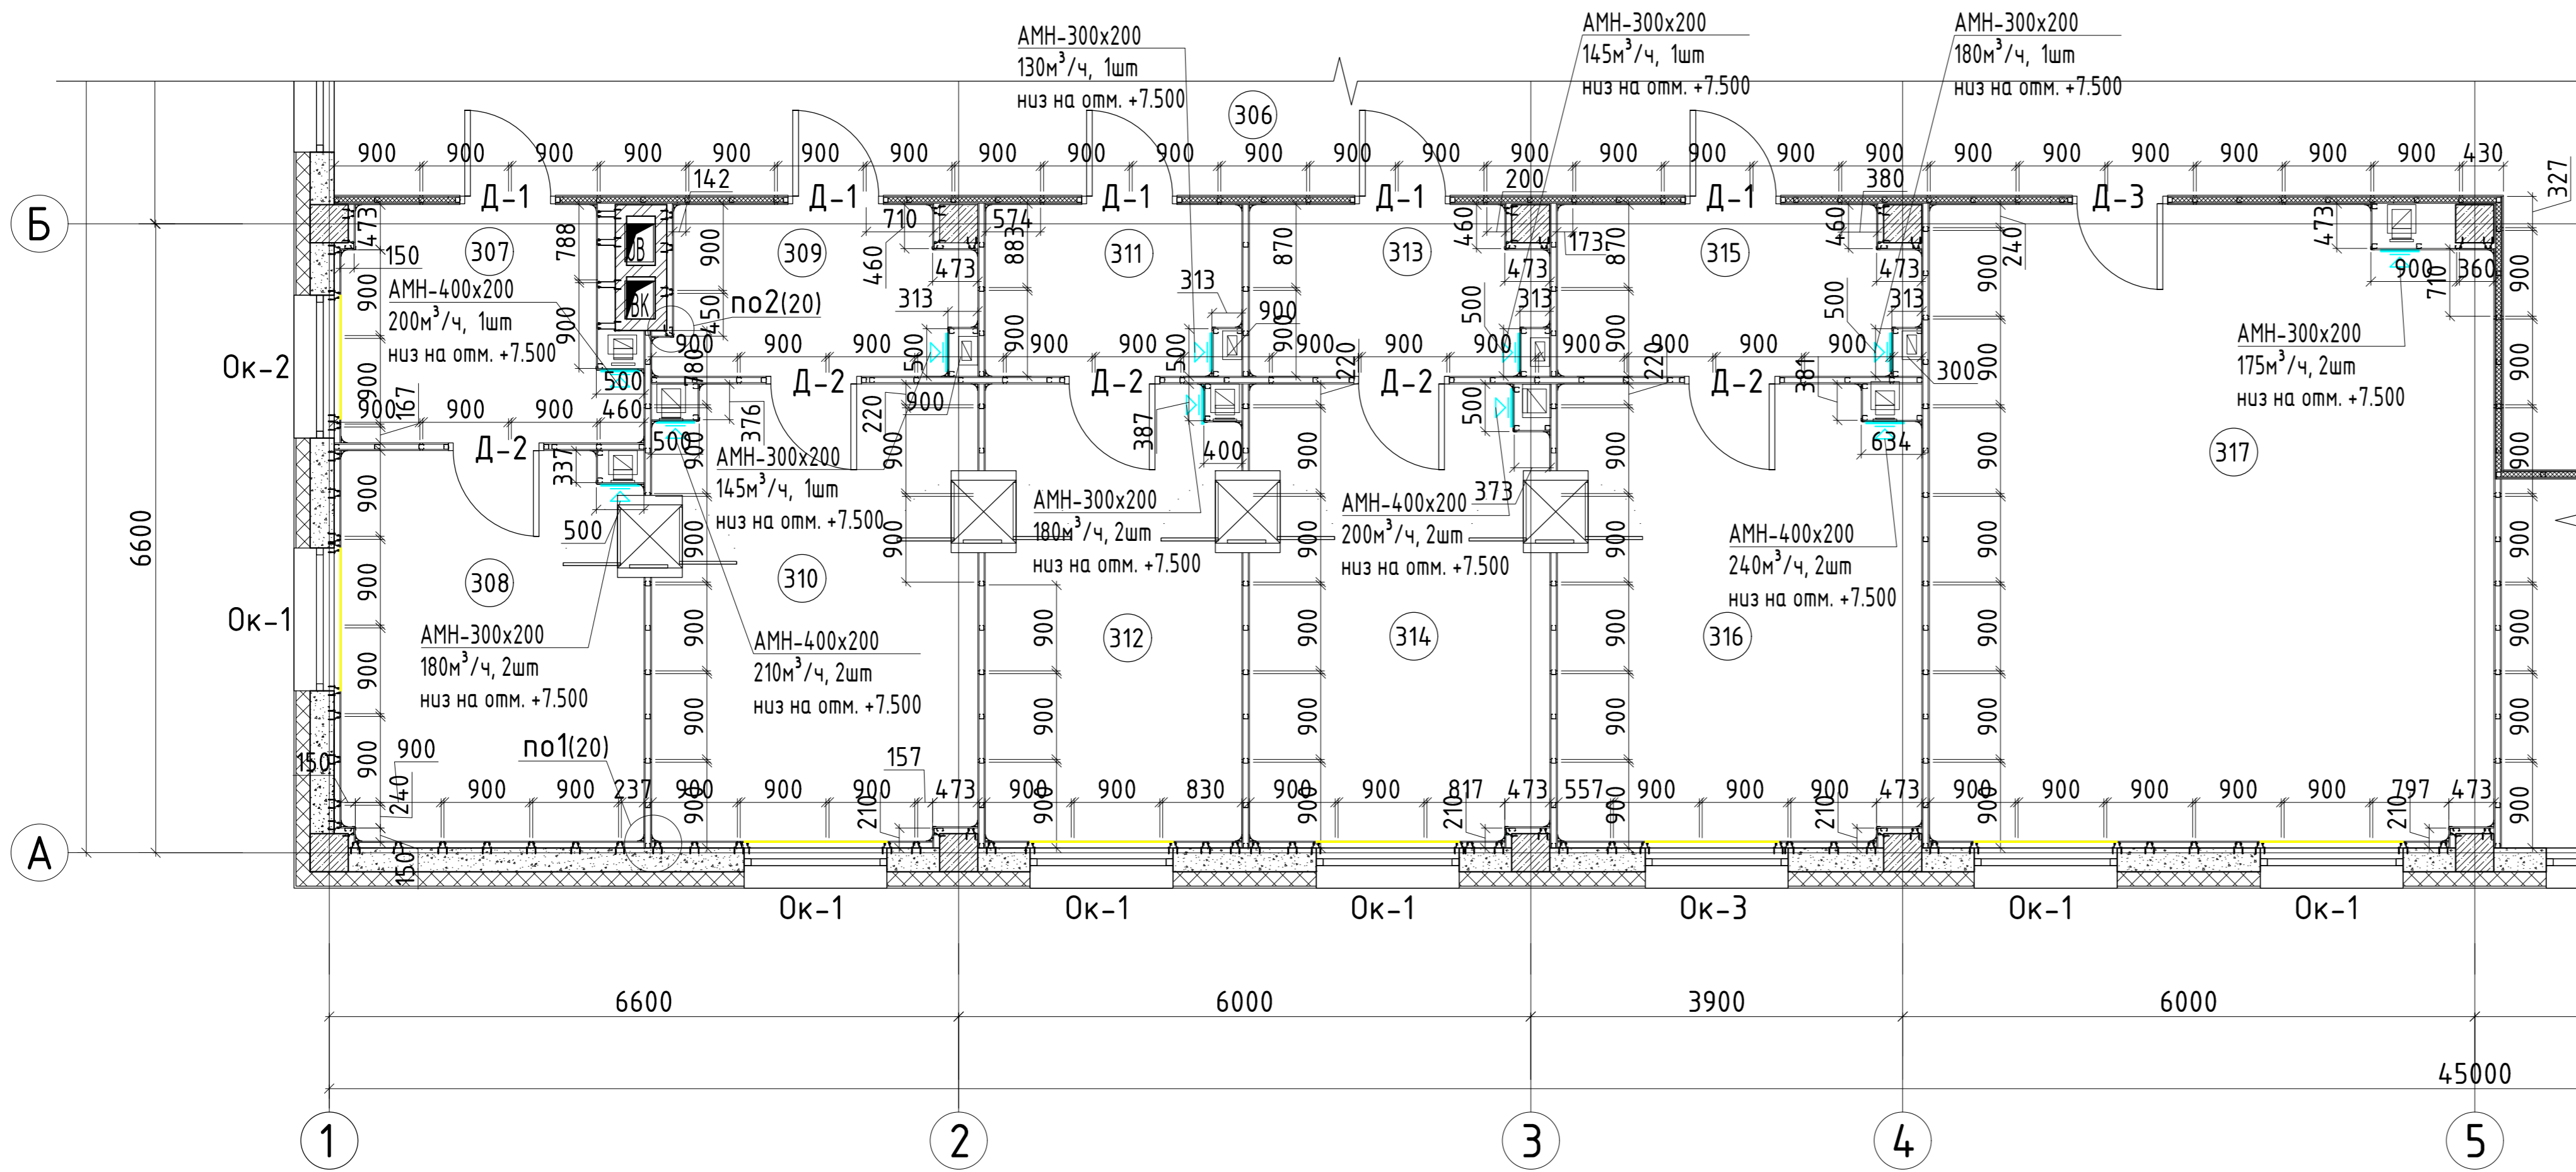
АМН-300х200
130м$^3$/ч, 1шт
низ на отм. +7.500

АМН-300х200
145м$^3$/ч, 1шт
низ на отм. +7.500

АМН-300х200
180м$^3$/ч, 1шт
низ на отм. +7.500

306

900 900 900 900 900 900 900 900 900 900 900 900 900 900 900 900 900 900 900 900 900 900 900 430

Д-1 Д-1 Д-1 Д-1 Д-1 Д-3

142 200 380 327

Б

473 710 574 460 173 460

307 309 311 313 315

150 788 900 460 883 870 870 240 473

ВВ ВК

АМН-400х200
200м$^3$/ч, 1шт
низ на отм. +7.500

по2(20)

450 313 473 313 473 313 473 313 900 360 710

Ок-2

АМН-300х200
175м$^3$/ч, 2шт
низ на отм. +7.500

900 900 900 900 900 900 900 900 900 900 900 900

500 220 500 220 500 220 381 300

Д-2 Д-2 Д-2 Д-2

900 167 900 900 460 380 376 900 387 500

Д-2

500

АМН-300х200
145м$^3$/ч, 1шт
низ на отм. +7.500

337 400 634

317

АМН-300х200
180м$^3$/ч, 2шт
низ на отм. +7.500

АМН-400х200
200м$^3$/ч, 2шт
низ на отм. +7.500

373

АМН-400х200
240м$^3$/ч, 2шт
низ на отм. +7.500

6600

500

308 310 312 314 316

Ок-1

АМН-300х200
180м$^3$/ч, 2шт
низ на отм. +7.500

АМН-400х200
210м$^3$/ч, 2шт
низ на отм. +7.500

по1(20)

150 900 157

240 900 900 237 900 900 900 473 900 900 830 900 900 817 473 557 900 900 900 473 900 900 900 900 900 797 473

210 210 210 210

150

А

Ок-1 Ок-1 Ок-1 Ок-3 Ок-1 Ок-1

6600 6000 3900 6000

45000

1 2 3 4 5